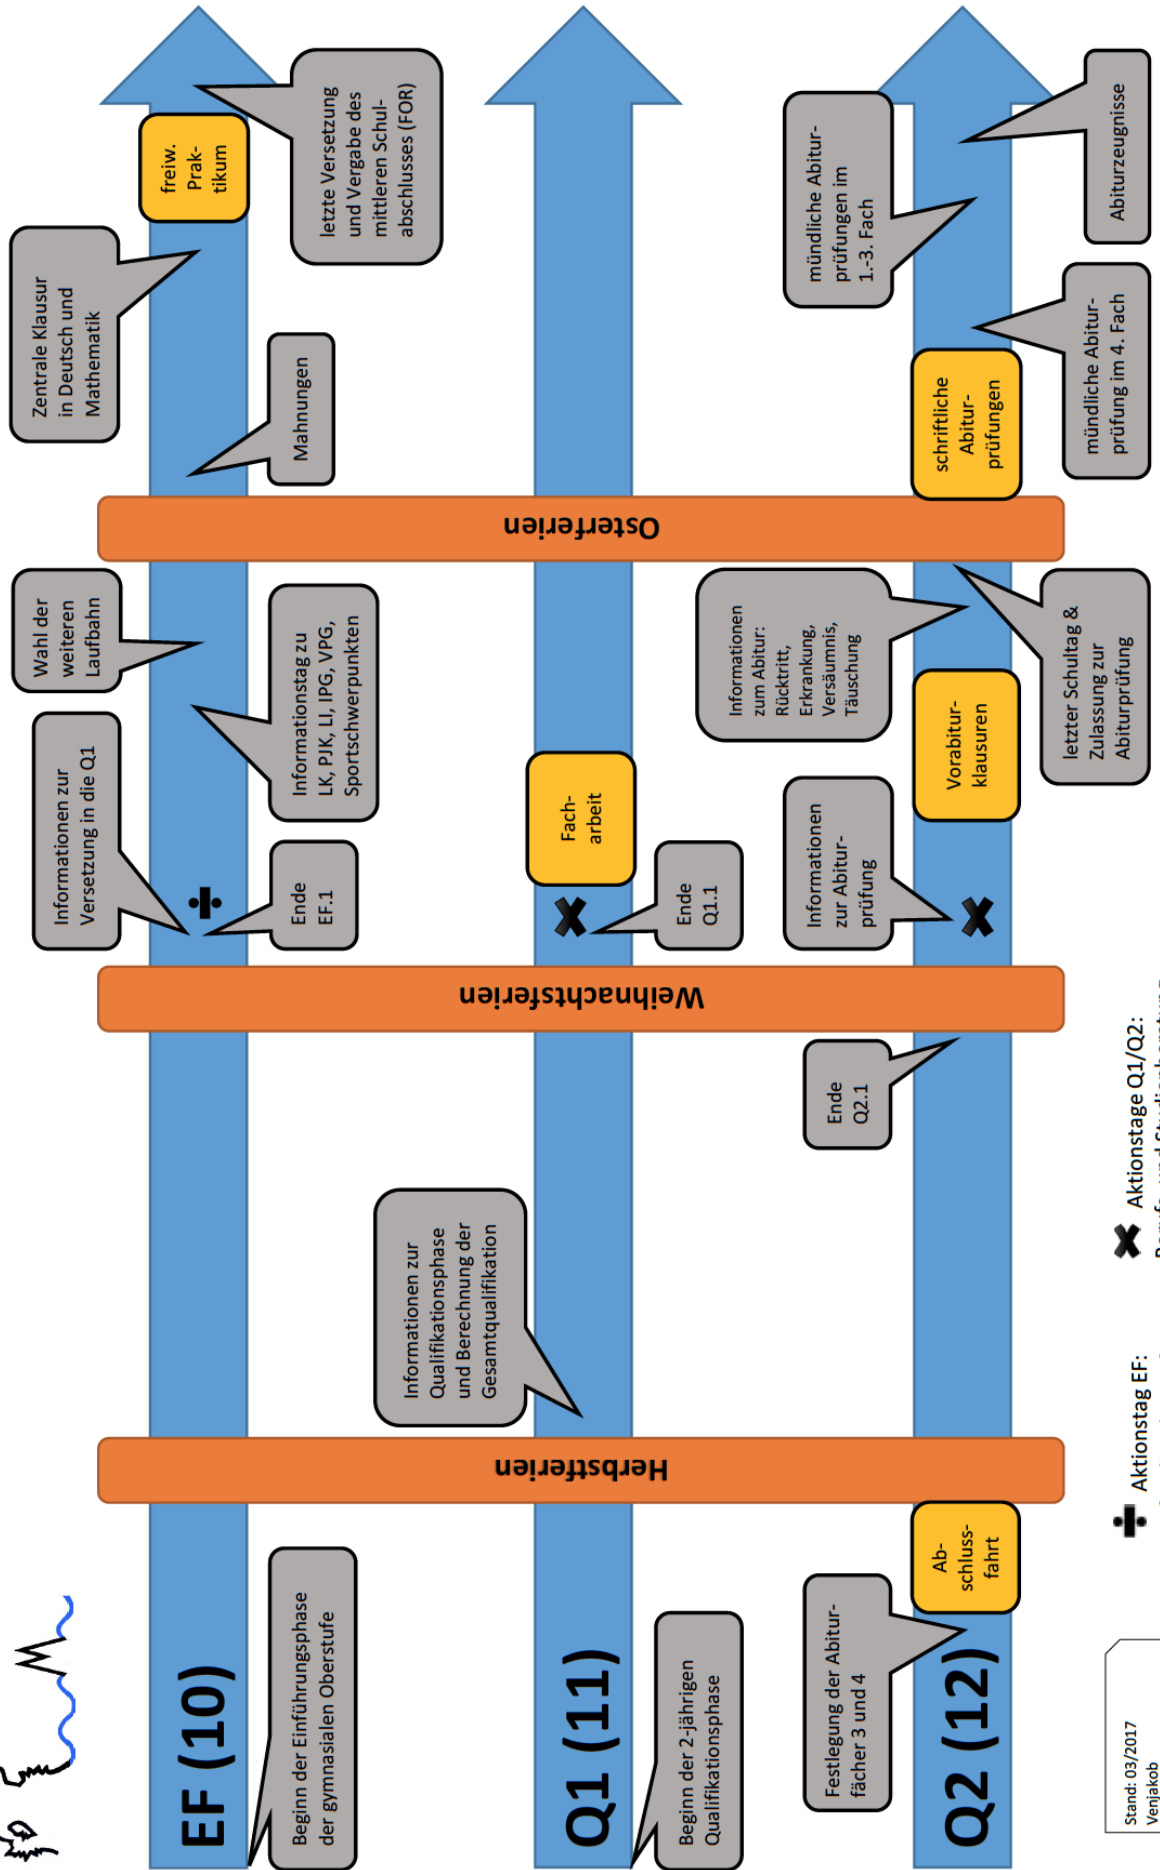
EF (10)

Beginn der Einführungsphase der gymnasialen Oberstufe

Herbstferien

Informationen zur Versetzung in die Q1

Ende EF.1

Informationstag zu LK, PJK, LI, IPG, VPG, Sportschwerpunkten

Wahl der weiteren Laufbahn

Weihnachtsferien

Zentrale Klausur in Deutsch und Mathematik

Mahnungen

Osterferien

freiw. Praktikum

letzte Versetzung und Vergabe des mittleren Schulabschlusses (FOR)

Q1 (11)

Beginn der 2-jährigen Qualifikationsphase

Informationen zur Qualifikationsphase und Berechnung der Gesamtqualifikation

Ende Q1.1

Facharbeit

Q2 (12)

Festlegung der Abiturfächer 3 und 4

Abschlussfahrt

Ende Q2.1

Informationen zur Abiturprüfung

Vorabiturklausuren

Informationen zum Abitur: Rücktritt, Erkrankung, Versäumnis, Täuschung

letzter Schultag & Zulassung zur Abiturprüfung

schriftliche Abiturprüfungen

mündliche Abiturprüfung im 4. Fach

mündliche Abiturprüfungen im 1.-3. Fach

Abiturzeugnisse

Aktionstag EF:

Aktionstage Q1/Q2:

Stand: 03/2017 Venjakob